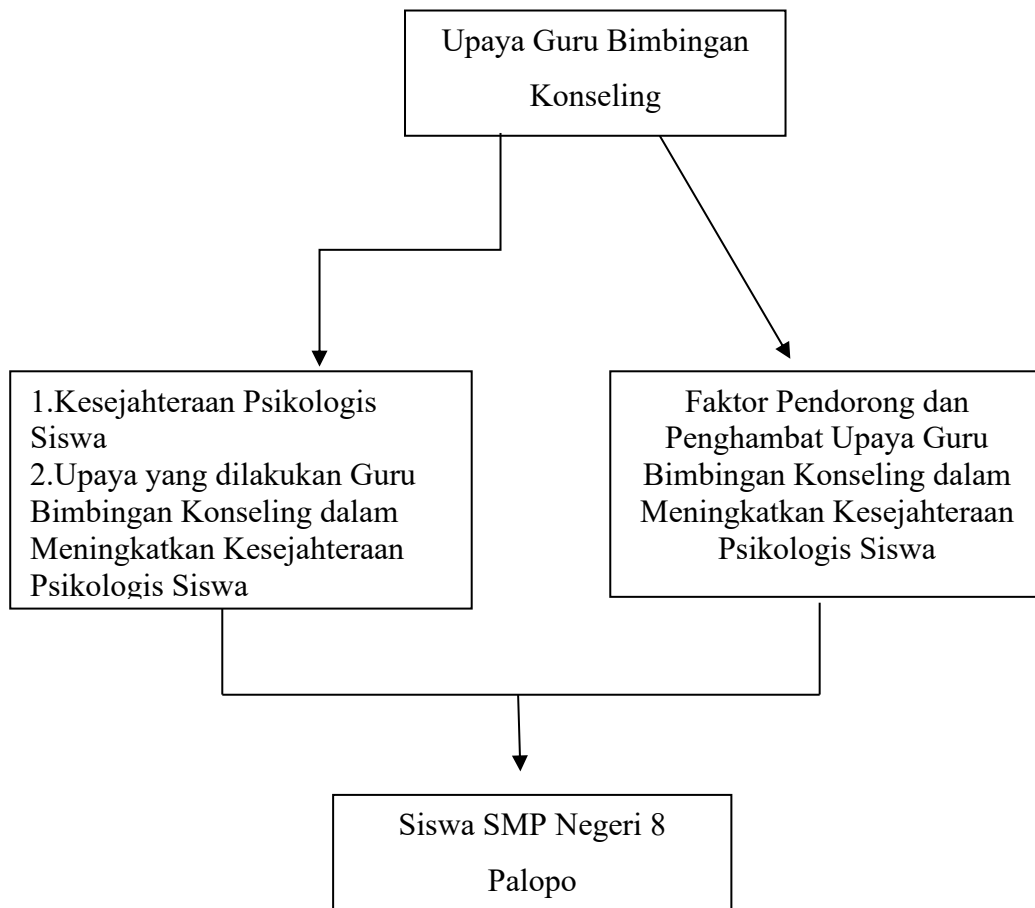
Upaya Guru Bimbingan Konseling

1.Kesejahteraan Psikologis Siswa
2.Upaya yang dilakukan Guru Bimbingan Konseling dalam Meningkatkan Kesejahteraan Psikologis Siswa

Faktor Pendorong dan Penghambat Upaya Guru Bimbingan Konseling dalam Meningkatkan Kesejahteraan Psikologis Siswa

Siswa SMP Negeri 8 Palopo